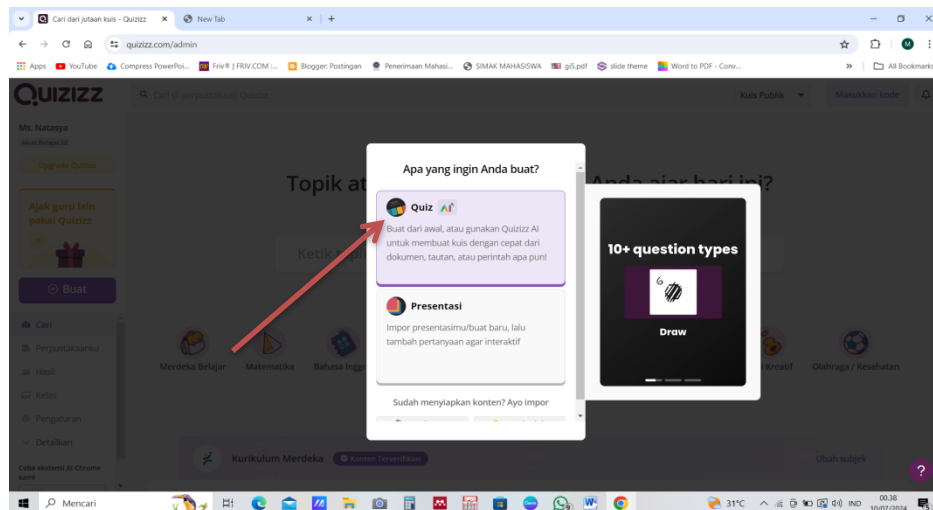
Cari dari jutaan kuis - Quizizz × New Tab × +

quizizz.com/admin

Apps YouTube Compress PowerPoi... Friv® | FRIV.COM |... Blogger: Postingan Penerimaan Mahasi... SIMAK MAHASISWA gi5.pdf slide theme Word to PDF - Conv... » All Bookmarks

QUIZIZZ

Cari di perpustakaan Quizizz

Kuis Publik

Masukkan kode

Ms. Natasya

Upgrade Quizizz

Ajak guru lain pakai Quizizz

Buat

Cari

Perpustakaanku

Hasil

Kelas

Pengaturan

Detailkan

Coba ekstensi AI Chrome kami

Topik at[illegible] Anda ajar hari ini?

Ketik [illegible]

Merdeka Belajar

Matematika

Bahasa Ingg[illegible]

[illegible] Kreatif

Olahraga / Kesehatan

Kurikulum Merdeka

Konten Terverifikasi

Ubah subjek

Apa yang ingin Anda buat?

Quiz

Buat dari awal, atau gunakan Quizizz AI untuk membuat kuis dengan cepat dari dokumen, tautan, atau perintah apa pun!

Presentasi

Impor presentasimu/buat baru, lalu tambah pertanyaan agar interaktif

Sudah menyiapkan konten? Ayo impor

10+ question types

Draw

Mencari

31°C

IND

00.38
10/07/2024